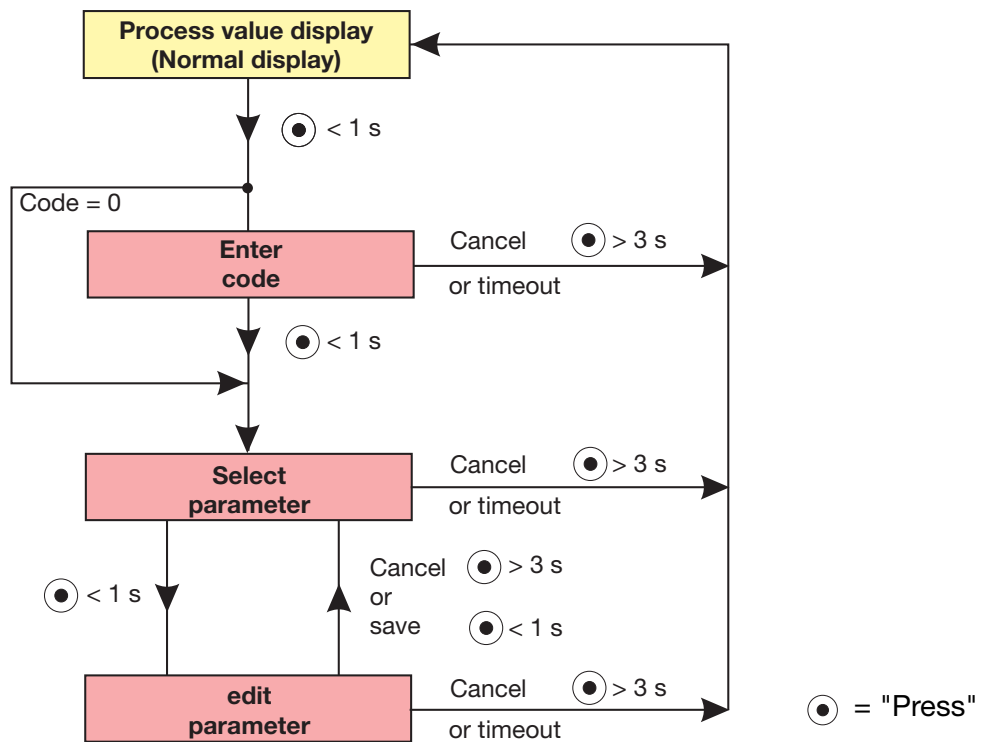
Process value display
(Normal display)

⦿ < 1 s

Code = 0

Enter
code

Cancel ⦿ > 3 s
or timeout

⦿ < 1 s

Select
parameter

Cancel ⦿ > 3 s
or timeout

⦿ < 1 s

Cancel ⦿ > 3 s
or
save ⦿ < 1 s

edit
parameter

Cancel ⦿ > 3 s
or timeout

⦿ = "Press"